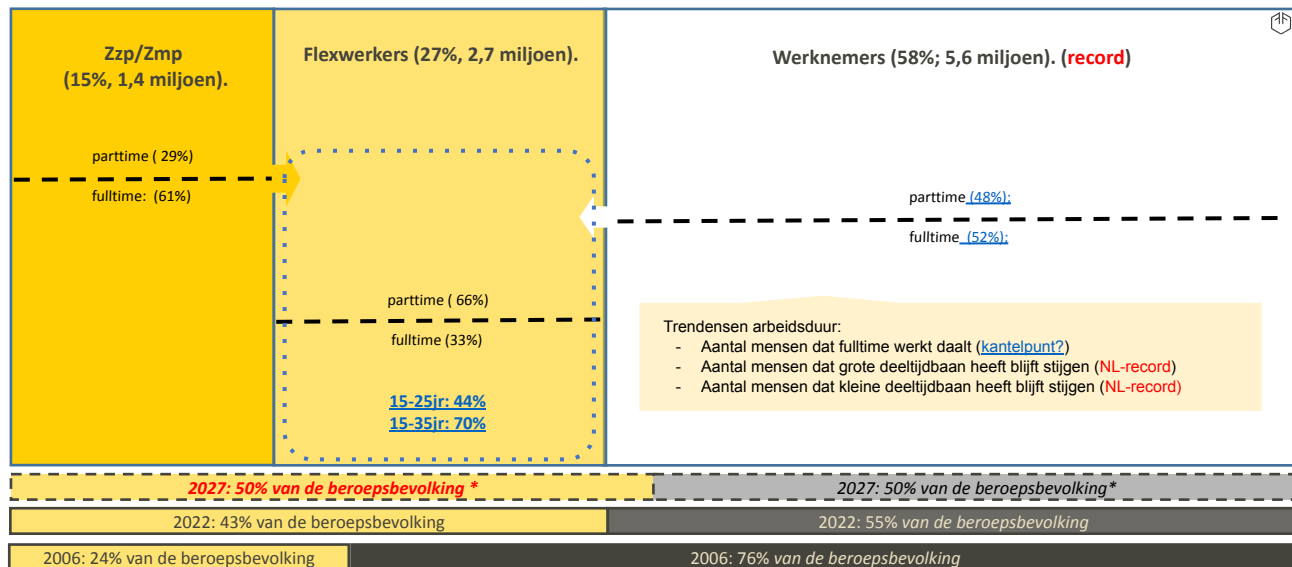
Zzp/Zmp
(15%, 1,4 miljoen).

Flexwerkers (27%, 2,7 miljoen).

Werknemers (58%; 5,6 miljoen). (record)

parttime ( 29%)

fulltime: (61%)

parttime (48%);

fulltime (52%);

parttime ( 66%)

fulltime (33%)

15-25jr: 44%
15-35jr: 70%

Trendensen arbeidsduur:
- Aantal mensen dat fulltime werkt daalt (kantelpunt?)
- Aantal mensen dat grote deeltijdbaan heeft blijft stijgen (NL-record)
- Aantal mensen dat kleine deeltijdbaan heeft blijft stijgen (NL-record)

2027: 50% van de beroepsbevolking *

2027: 50% van de beroepsbevolking*

2022: 43% van de beroepsbevolking

2022: 55% van de beroepsbevolking

2006: 24% van de beroepsbevolking

2006: 76% van de beroepsbevolking